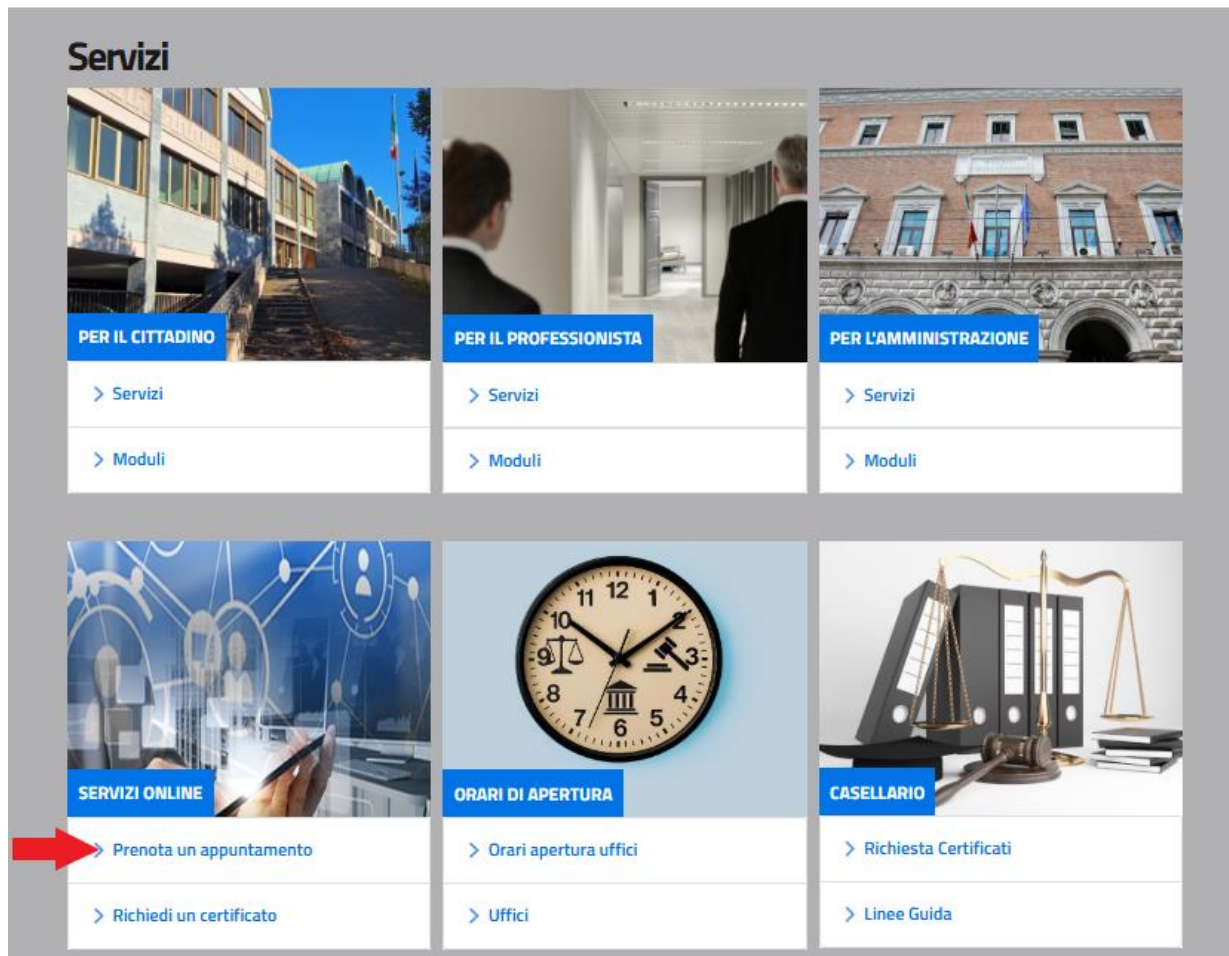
Servizi

PER IL CITTADINO

> Servizi

> Moduli

PER IL PROFESSIONISTA

> Servizi

> Moduli

PER L'AMMINISTRAZIONE

> Servizi

> Moduli

SERVIZI ONLINE

> Prenota un appuntamento

> Richiedi un certificato

12 1 2 3 4 5 6 7 8 9 10 11

ORARI DI APERTURA

> Orari apertura uffici

> Uffici

CASELLARIO

> Richiesta Certificati

> Linee Guida